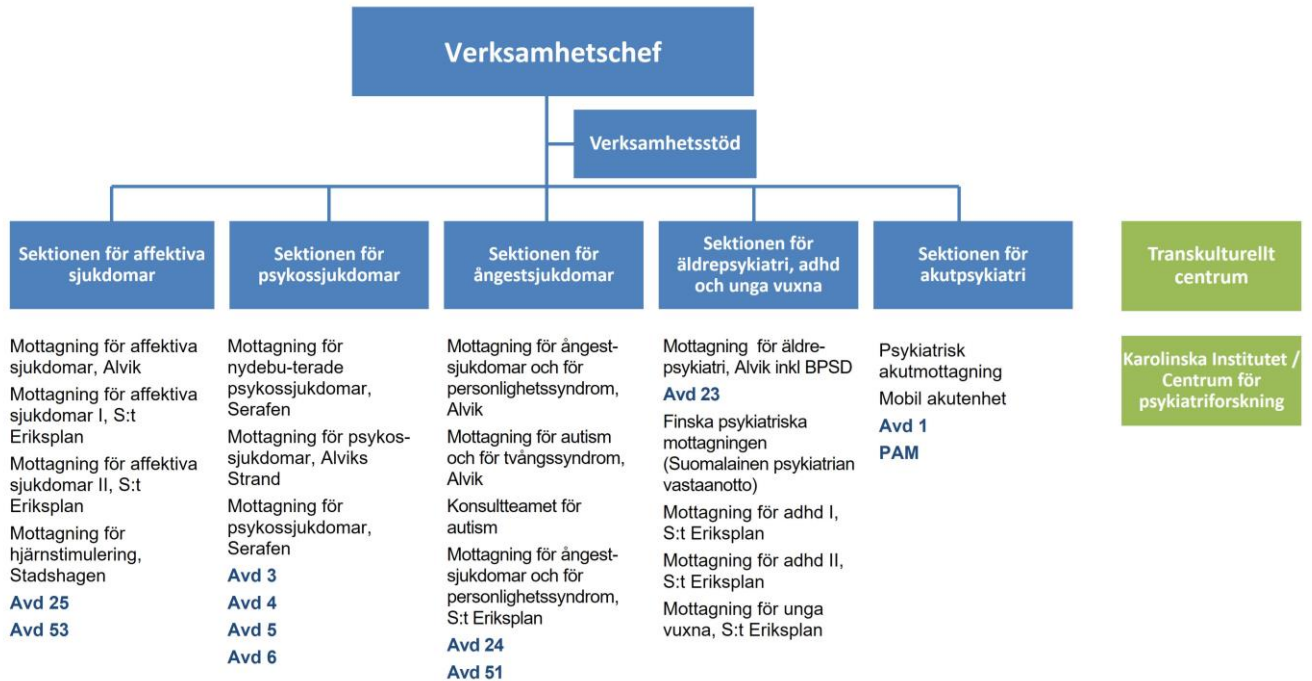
Verksamhetschef

Verksamhetsstöd

Sektionen för affektiva sjukdomar

Mottagning för affektiva sjukdomar, Alvik

Mottagning för affektiva sjukdomar I, S:t Eriksplan

Mottagning för affektiva sjukdomar II, S:t Eriksplan

Mottagning för hjärnstimulering, Stadshagen

Avd 25

Avd 53

Sektionen för psykossjukdomar

Mottagning för nydebu-terade psykossjukdomar, Serafen

Mottagning för psykossjukdomar, Alviks Strand

Mottagning för psykossjukdomar, Serafen

Avd 3

Avd 4

Avd 5

Avd 6

Sektionen för ångestsjukdomar

Mottagning för ångestsjukdomar och för personlighetssyndrom, Alvik

Mottagning för autism och för tvångssyndrom, Alvik

Konsultteamet för autism

Mottagning för ångestsjukdomar och för personlighetssyndrom, S:t Eriksplan

Avd 24

Avd 51

Sektionen för äldrepsykiatri, adhd och unga vuxna

Mottagning för äldrepsykiatri, Alvik inkl BPSD

Avd 23

Finska psykiatriska mottagningen (Suomalainen psykiatrian vastaanotto)

Mottagning för adhd I, S:t Eriksplan

Mottagning för adhd II, S:t Eriksplan

Mottagning för unga vuxna, S:t Eriksplan

Sektionen för akutpsykiatri

Psykiatrisk akutmottagning

Mobil akutenhet

Avd 1

PAM

Transkulturellt centrum

Karolinska Institutet / Centrum för psykiatriforskning